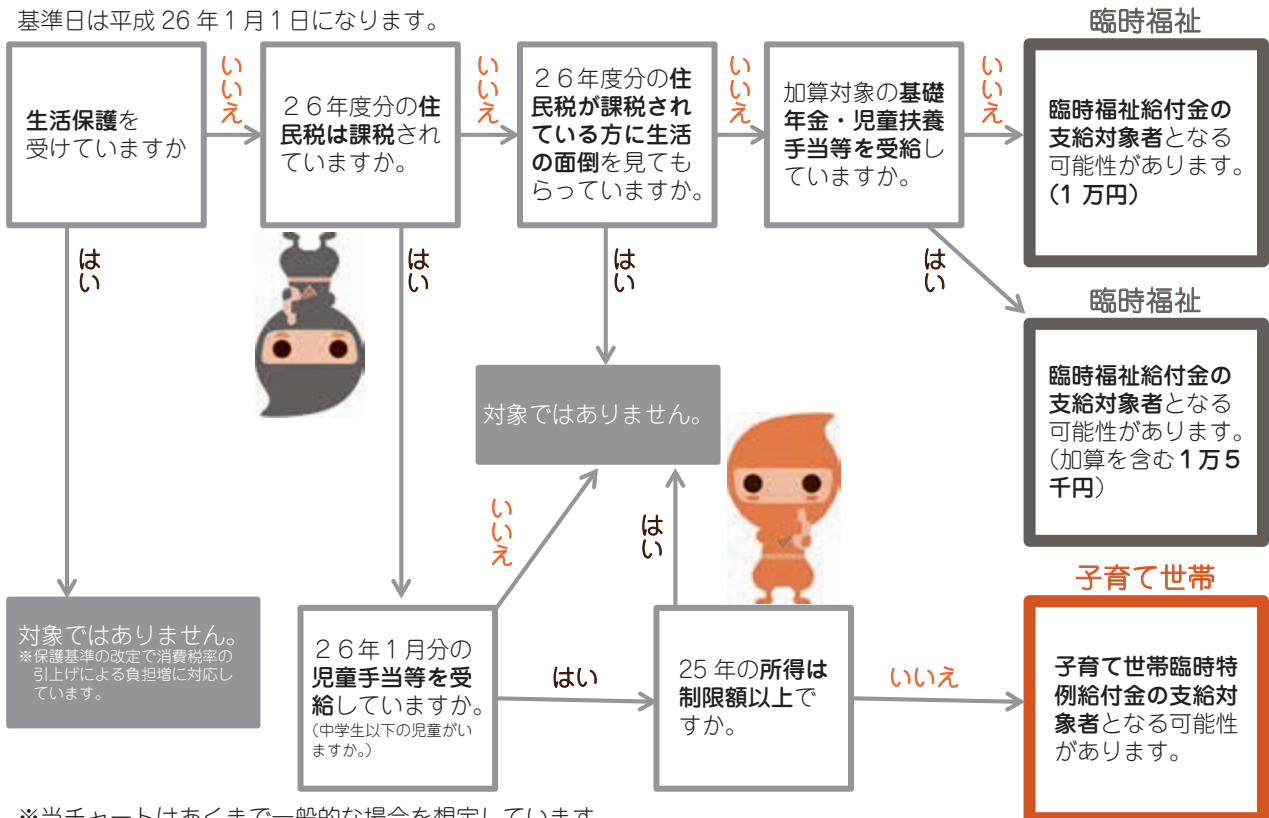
基準日は平成 26 年 1 月 1 日になります。

生活保護を受けていますか

いいえ

２６年度分の住民税は課税されていますか。

いいえ

２６年度分の住民税が課税されている方に生活の面倒を見てもらっていますか。

いいえ

加算対象の基礎年金・児童扶養手当等を受給していますか。

いいえ

臨時福祉

臨時福祉給付金の支給対象者となる可能性があります。（1 万円）

はい

はい

はい

はい

臨時福祉

臨時福祉給付金の支給対象者となる可能性があります。（加算を含む 1 万 5 千円）

対象ではありません。

いいえ

はい

子育て世帯

対象ではありません。
※保護基準の改定で消費税率の引上げによる負担増に対応しています。

２６年１月分の児童手当等を受給していますか。
（中学生以下の児童がいますか。）

はい

25 年の所得は制限額以上ですか。

いいえ

子育て世帯臨時特例給付金の支給対象者となる可能性があります。

※当チャートはあくまで一般的な場合を想定しています。